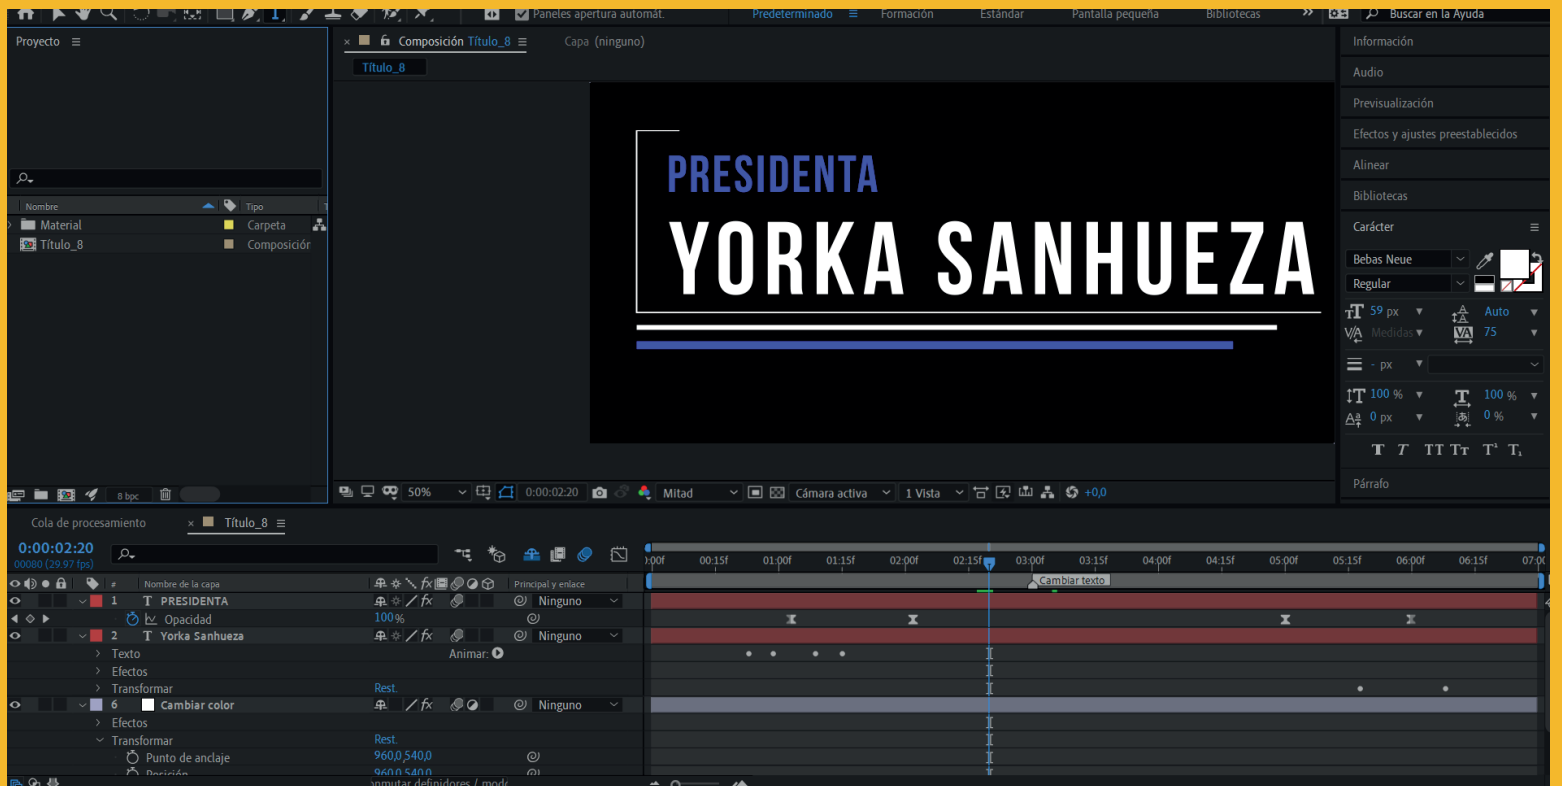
Paneles apertura automát.
Predeterminado ≡ Formación Estándar Pantalla pequeña Bibliotecas »
Buscar en la Ayuda

Proyecto ≡

Nombre Tipo
Material Carpeta
Título_8 Composición

8 bpc

× Composición Título_8 ≡ Capa (ninguno)
Título_8

PRESIDENTA
YORKA SANHUEZA

50% 0:00:02:20 Mitad Cámara activa 1 Vista +0,0

Información
Audio
Previsualización
Efectos y ajustes preestablecidos
Alinear
Bibliotecas
Carácter ≡
Bebas Neue
Regular
59 px Auto
Medidas 75
- px
100 % 100 %
0 px 0 %
T T TT Tr T¹ T₁
Párrafo

Cola de procesamiento × Título_8 ≡
0:00:02:20
00080 (29.97 fps)

Nombre de la capa Principal y enlace
1 T PRESIDENTA Ninguno
Opacidad 100%
2 T Yorka Sanhueza Ninguno
Texto Animar:
Efectos
Transformar Rest.
6 Cambiar color Ninguno
Efectos
Transformar Rest.
Punto de anclaje 960,0,540,0
Posición 960,0,540,0
Conmutar definidores / modos

0:00f 00:15f 01:00f 01:15f 02:00f 02:15f 03:00f 03:15f 04:00f 04:15f 05:00f 05:15f 06:00f 06:15f 07:0
Cambiar texto